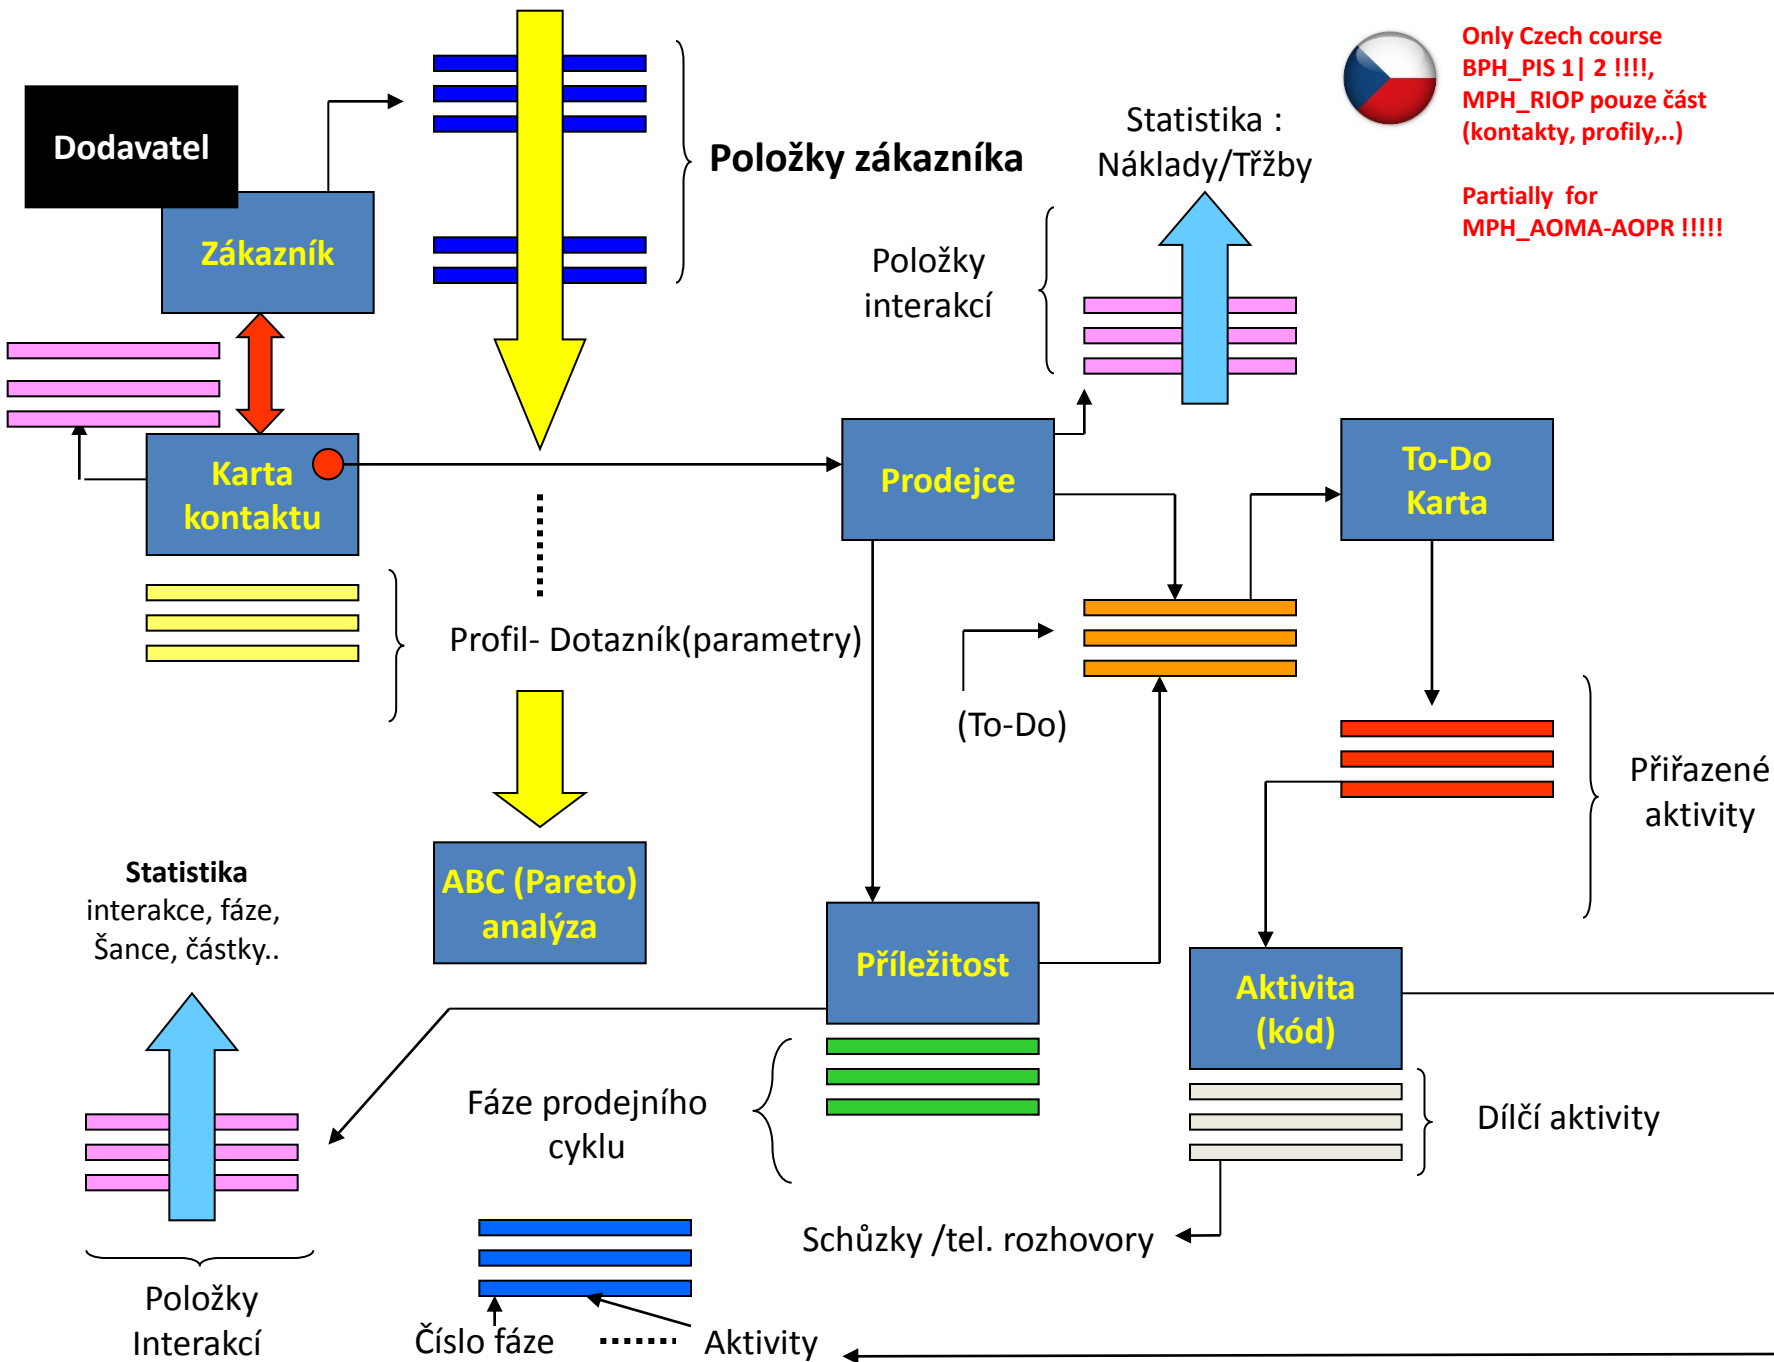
Dodavatel

Zákazník

Položky zákazníka

Statistika :
Náklady/Tržby

Only Czech course BPH_PIS 1| 2 !!!!, MPH_RIOP pouze část (kontakty, profily,..)

Partially for MPH_AOMA-AOPR !!!!!

Položky interakcí

Karta kontaktu

Prodejce

To-Do Karta

Profil- Dotazník(parametry)

(To-Do)

Přiřazené aktivity

Statistika
interakce, fáze, Šance, částky..

ABC (Pareto) analýza

Příležitost

Aktivita (kód)

Fáze prodejního cyklu

Dílčí aktivity

Schůzky /tel. rozhovory

Položky Interakcí

Číslo fáze

Aktivity